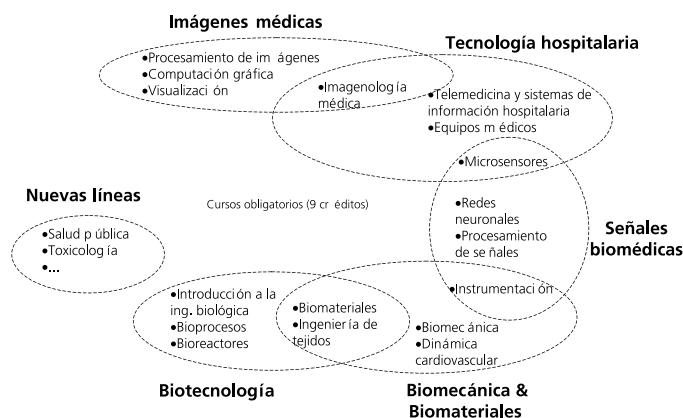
Imágenes médicas

•Procesamiento de im ágenes
•Computación gráfica
•Visualizaci ón

Tecnología hospitalaria

•Imagenolog ía médica

•Telemedicina y sistemas de información hospitalaria
•Equipos m édicos

•Microsensores

Nuevas líneas

•Salud p ública
•Toxicolog ía
•...

Cursos obligatorios (9 cr éditos)

•Redes neuronales
•Procesamiento de se ñales

Señales biomédicas

•Instrumentaci ón

•Introducci ón a la ing. biológica
•Bioprocesos
•Bioreactores

•Biomateriales
•Ingenier ía de tejidos

•Biomec ánica
•Dinámica cardiovascular

Biotecnología

Biomecánica & Biomateriales